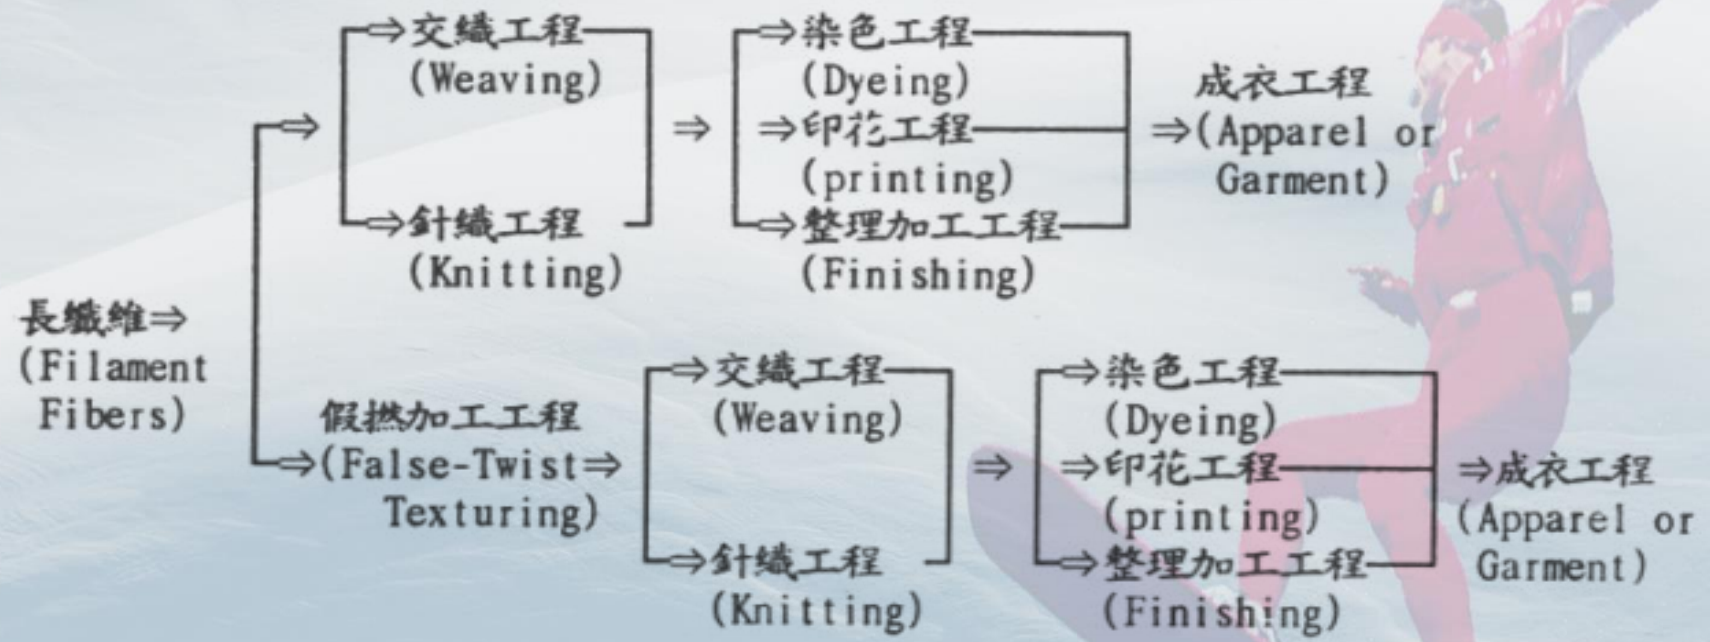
長纖維⇒
(Filament Fibers)

⇒交織工程
(Weaving)

⇒針織工程
(Knitting)

⇒

⇒染色工程
(Dyeing)

⇒印花工程
(printing)

⇒整理加工工程
(Finishing)

成衣工程
⇒(Apparel or Garment)

假撚加工工程
⇒(False-Twist⇒ Texturing)

⇒交織工程
(Weaving)

⇒針織工程
(Knitting)

⇒

⇒染色工程
(Dyeing)

⇒印花工程
(printing)

⇒整理加工工程
(Finishing)

⇒成衣工程
(Apparel or Garment)